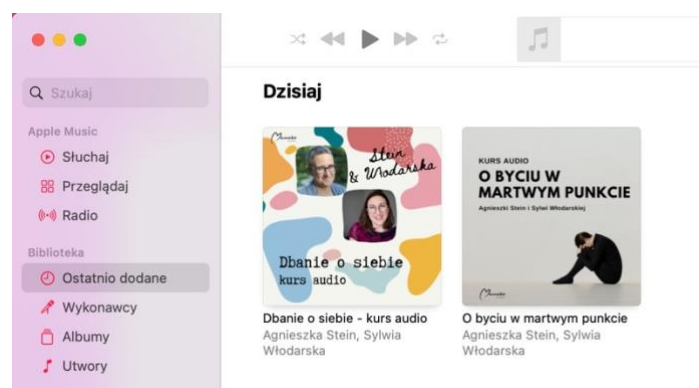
Szukaj

Apple Music
Słuchaj
Przeglądaj
Radio

Biblioteka
Ostatnio dodane
Wykonawcy
Albumy
Utwory

Dzisiaj

Stein & Włodarska
Dbanie o siebie kurs audio

KURS AUDIO
O BYCIU W MARTWYM PUNKCIE
Agnieszki Stein i Sylwii Włodarskiej

Dbanie o siebie - kurs audio
Agnieszka Stein, Sylwia Włodarska

O byciu w martwym punkcie
Agnieszka Stein, Sylwia Włodarska